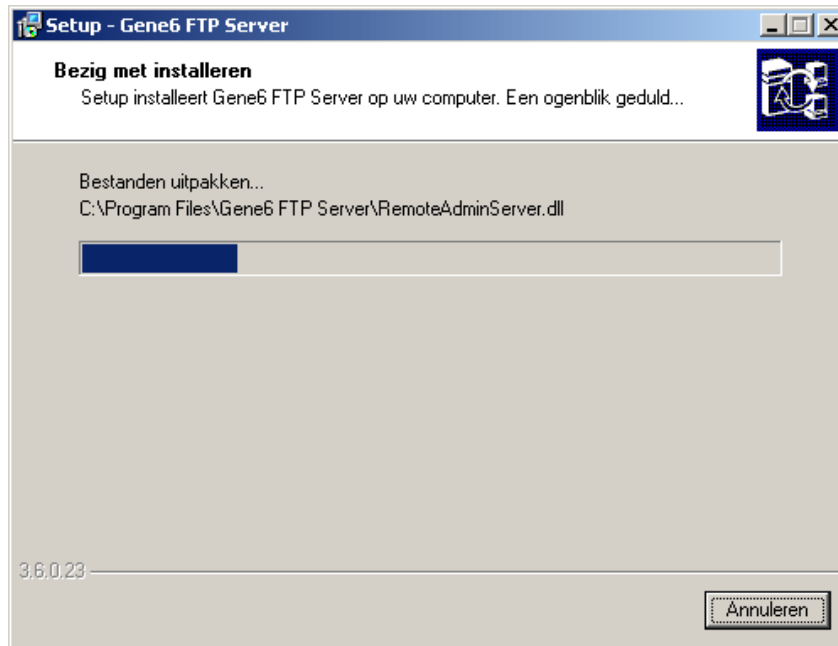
Setup - Gene6 FTP Server

Bezig met installeren
Setup installeert Gene6 FTP Server op uw computer. Een ogenblik geduld...

Bestanden uitpakken...
C:\Program Files\Gene6 FTP Server\RemoteAdminServer.dll

3.6.0.23

Annuleren